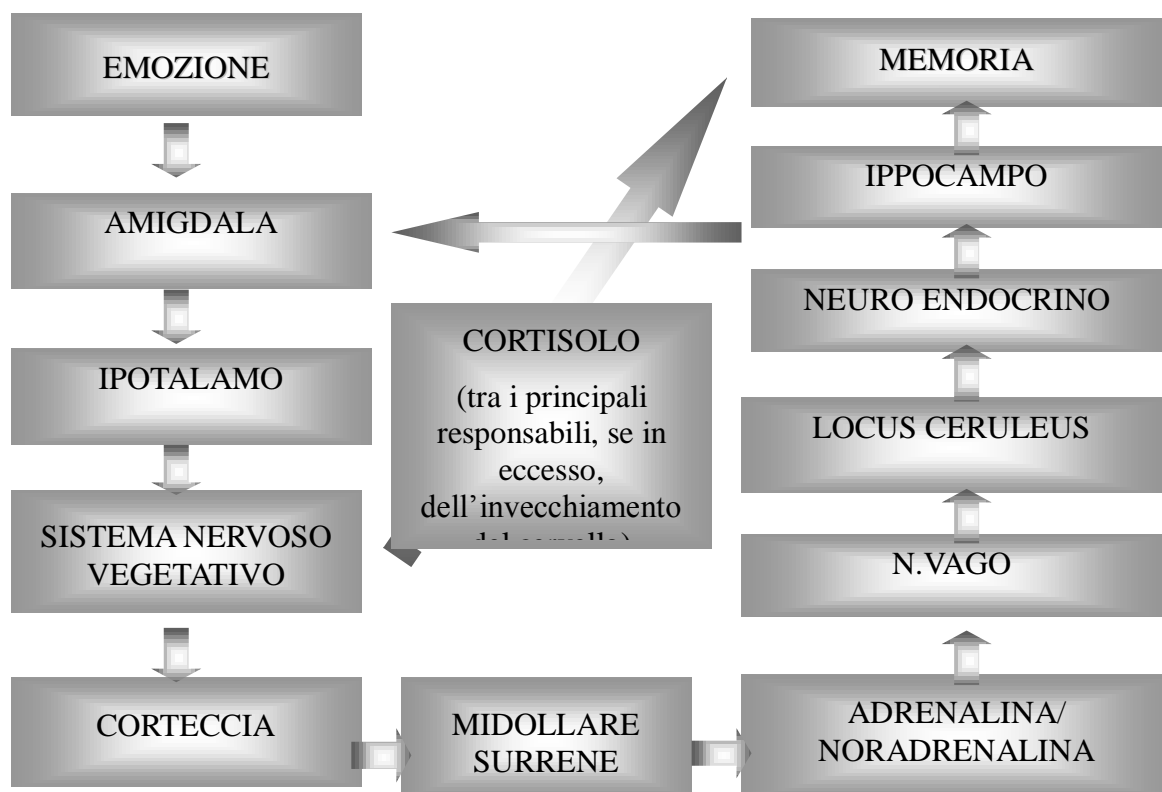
EMOZIONE

AMIGDALA

IPOTALAMO

SISTEMA NERVOSO VEGETATIVO

CORTECCIA

MIDOLLARE SURRENE

ADRENALINA/ NORADRENALINA

N.VAGO

LOCUS CERULEUS

NEURO ENDOCRINO

IPPOCAMPO

MEMORIA

CORTISOLO

(tra i principali responsabili, se in eccesso, dell'invecchiamento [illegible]